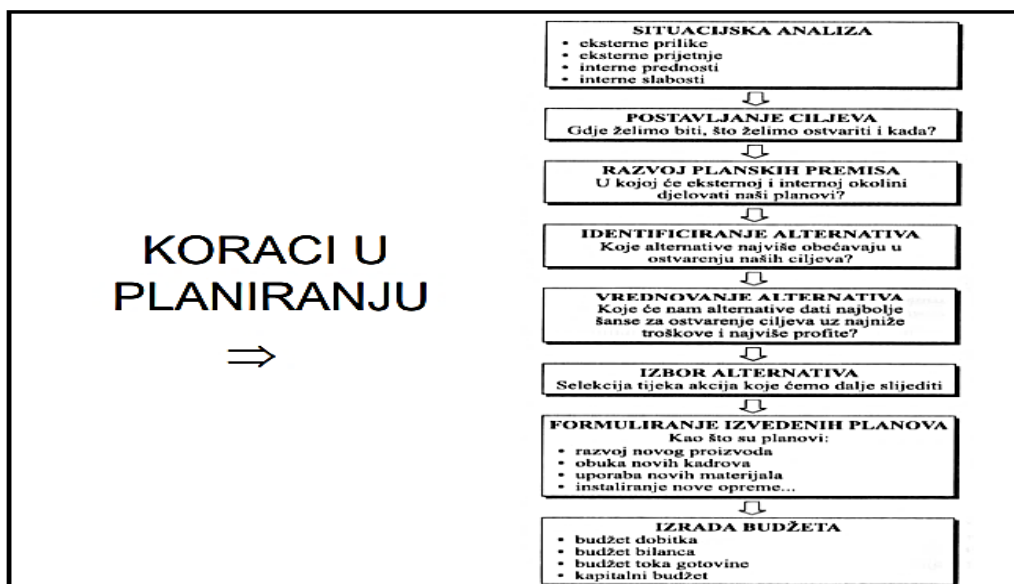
KORACI U PLANIRANJU

$\Rightarrow$

SITUACIJSKA ANALIZA
• eksterne prilike
• eksterne prijetnje
• interne prednosti
• interne slabosti

POSTAVLJANJE CILJEVA
Gdje želimo biti, što želimo ostvariti i kada?

RAZVOJ PLANSKIH PREMISA
U kojoj će eksternoj i internoj okolini djelovati naši planovi?

IDENTIFICIRANJE ALTERNATIVA
Koje alternative najviše obećavaju u ostvarenju naših ciljeva?

VREDNOVANJE ALTERNATIVA
Koje će nam alternative dati najbolje šanse za ostvarenje ciljeva uz najniže troškove i najviše profite?

IZBOR ALTERNATIVA
Selekcija tijeka akcija koje ćemo dalje slijediti

FORMULIRANJE IZVEDENIH PLANOVA
Kao što su planovi:
• razvoj novog proizvoda
• obuka novih kadrova
• uporaba novih materijala
• instaliranje nove opreme...

IZRADA BUDŽETA
• budžet dobitka
• budžet bilanca
• budžet toka gotovine
• kapitalni budžet